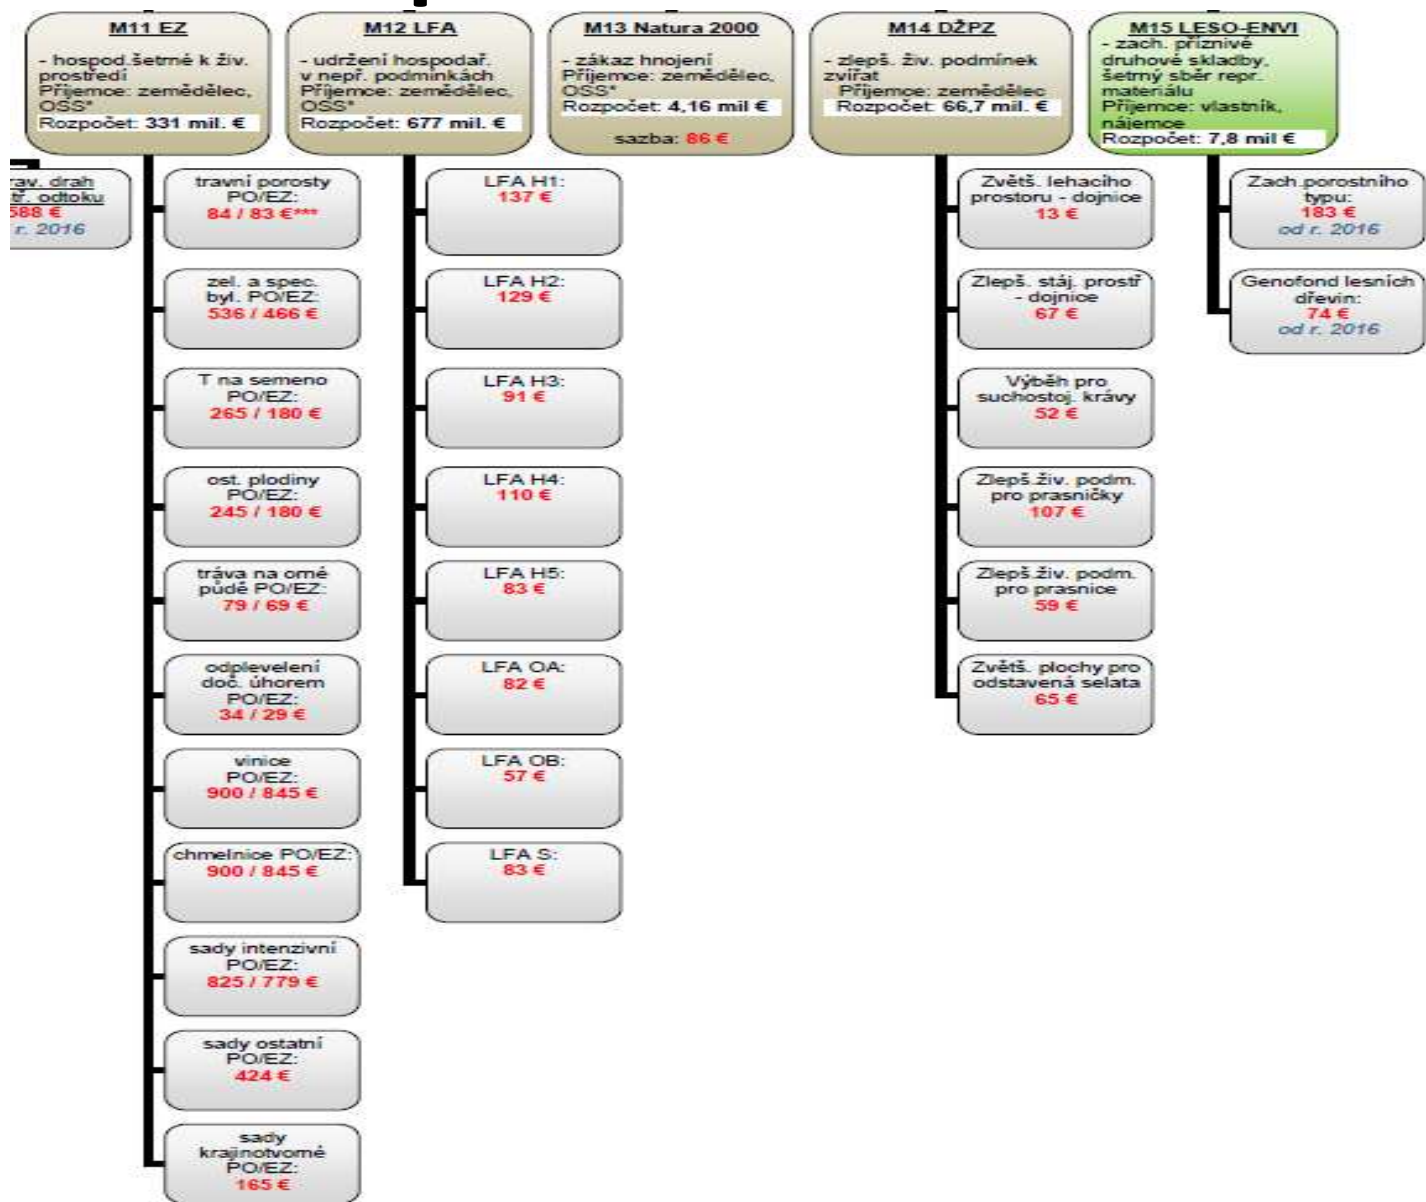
M11 EZ

- hospod.šetrné k živ. prostředí
Příjemce: zemědělec, OSS*
Rozpočet: 331 mil. €

M12 LFA

- udržení hospodař. v nepř. podmínkách
Příjemce: zemědělec, OSS*
Rozpočet: 677 mil. €

M13 Natura 2000

- zákaz hnojení
Příjemce: zemědělec, OSS*
Rozpočet: 4,16 mil €

sazba: 86 €

M14 DŽPZ

- zlepš. živ. podmínek zvířat
Příjemce: zemědělec
Rozpočet: 66,7 mil. €

M15 LESO-ENVI

- zach. příznivé druhové skladby, šetrný sběr repr. materiálu
Příjemce: vlastník, nájemce
Rozpočet: 7,8 mil €

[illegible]rav. drah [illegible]tř. odtoku
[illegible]588 €
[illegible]r. 2016

travní porosty PO/EZ:
84 / 83 €***

zel. a spec. byl. PO/EZ:
536 / 466 €

T na semeno PO/EZ:
265 / 180 €

ost. plodiny PO/EZ:
245 / 180 €

tráva na orné půdě PO/EZ:
79 / 69 €

odplevelení doč. úhorem PO/EZ:
34 / 29 €

vinice PO/EZ:
900 / 845 €

chmelnice PO/EZ:
900 / 845 €

sady intenzivní PO/EZ:
825 / 779 €

sady ostatní PO/EZ:
424 €

sady krajinotvorné PO/EZ:
165 €

LFA H1:
137 €

LFA H2:
129 €

LFA H3:
91 €

LFA H4:
110 €

LFA H5:
83 €

LFA OA:
82 €

LFA OB:
57 €

LFA S:
83 €

Zvětš. lehacího prostoru - dojnice
13 €

Zlepš. stáj. prostř - dojnice
67 €

Výběh pro suchostoj. krávy
52 €

Zlepš.živ. podm. pro prasničky
107 €

Zlepš.živ. podm. pro prasnice
59 €

Zvětš. plochy pro odstavená selata
65 €

Zach.porostního typu:
183 €
od r. 2016

Genofond lesních dřevin:
74 €
od r. 2016